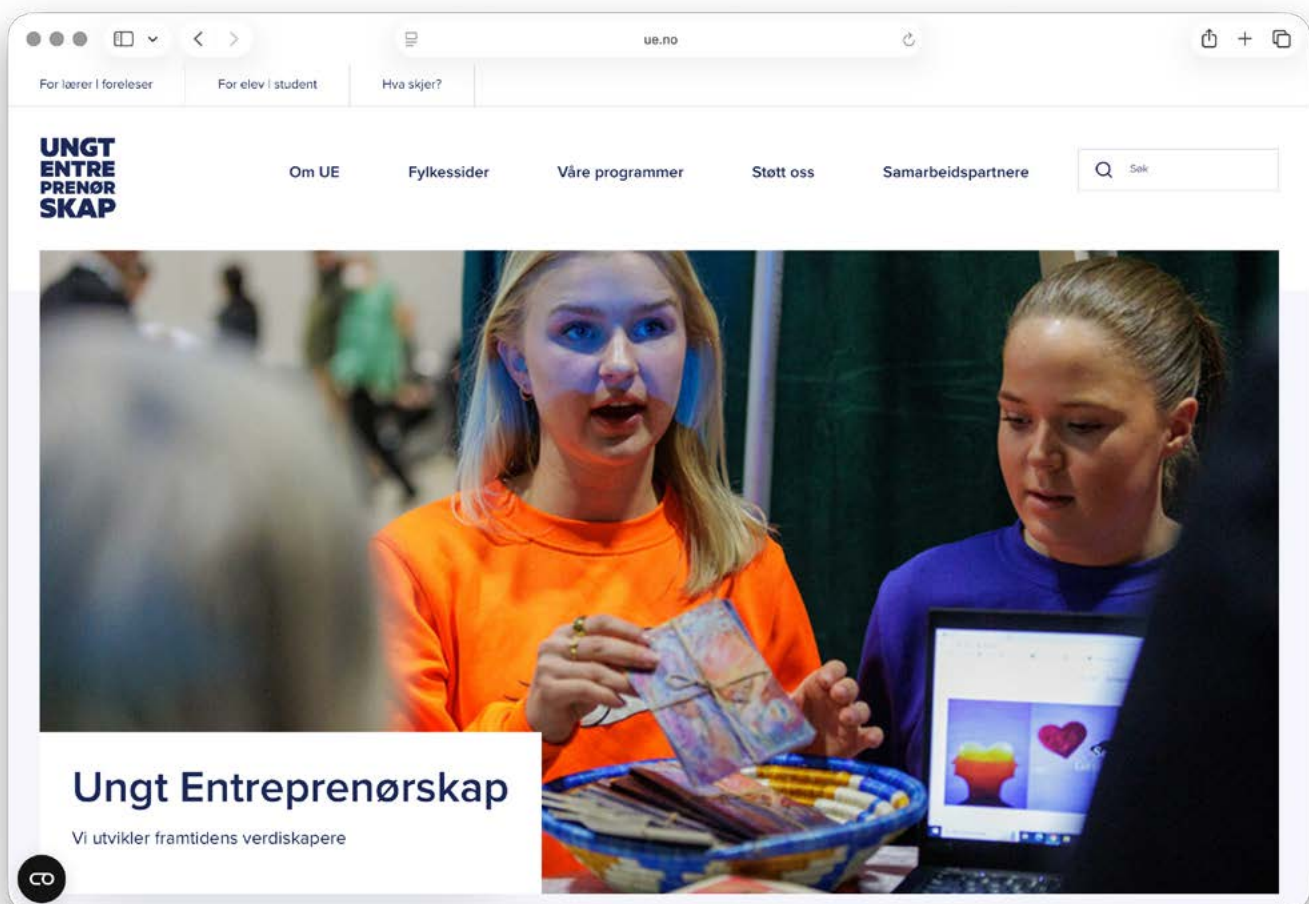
ue.no

For lærer | foreleser
For elev | student
Hva skjer?

UNGT ENTRE PRENØR SKAP

Om UE
Fylkessider
Våre programmer
Støtt oss
Samarbeidspartnere
Søk

Ungt Entreprenørskap

Vi utvikler framtidens verdiskapere